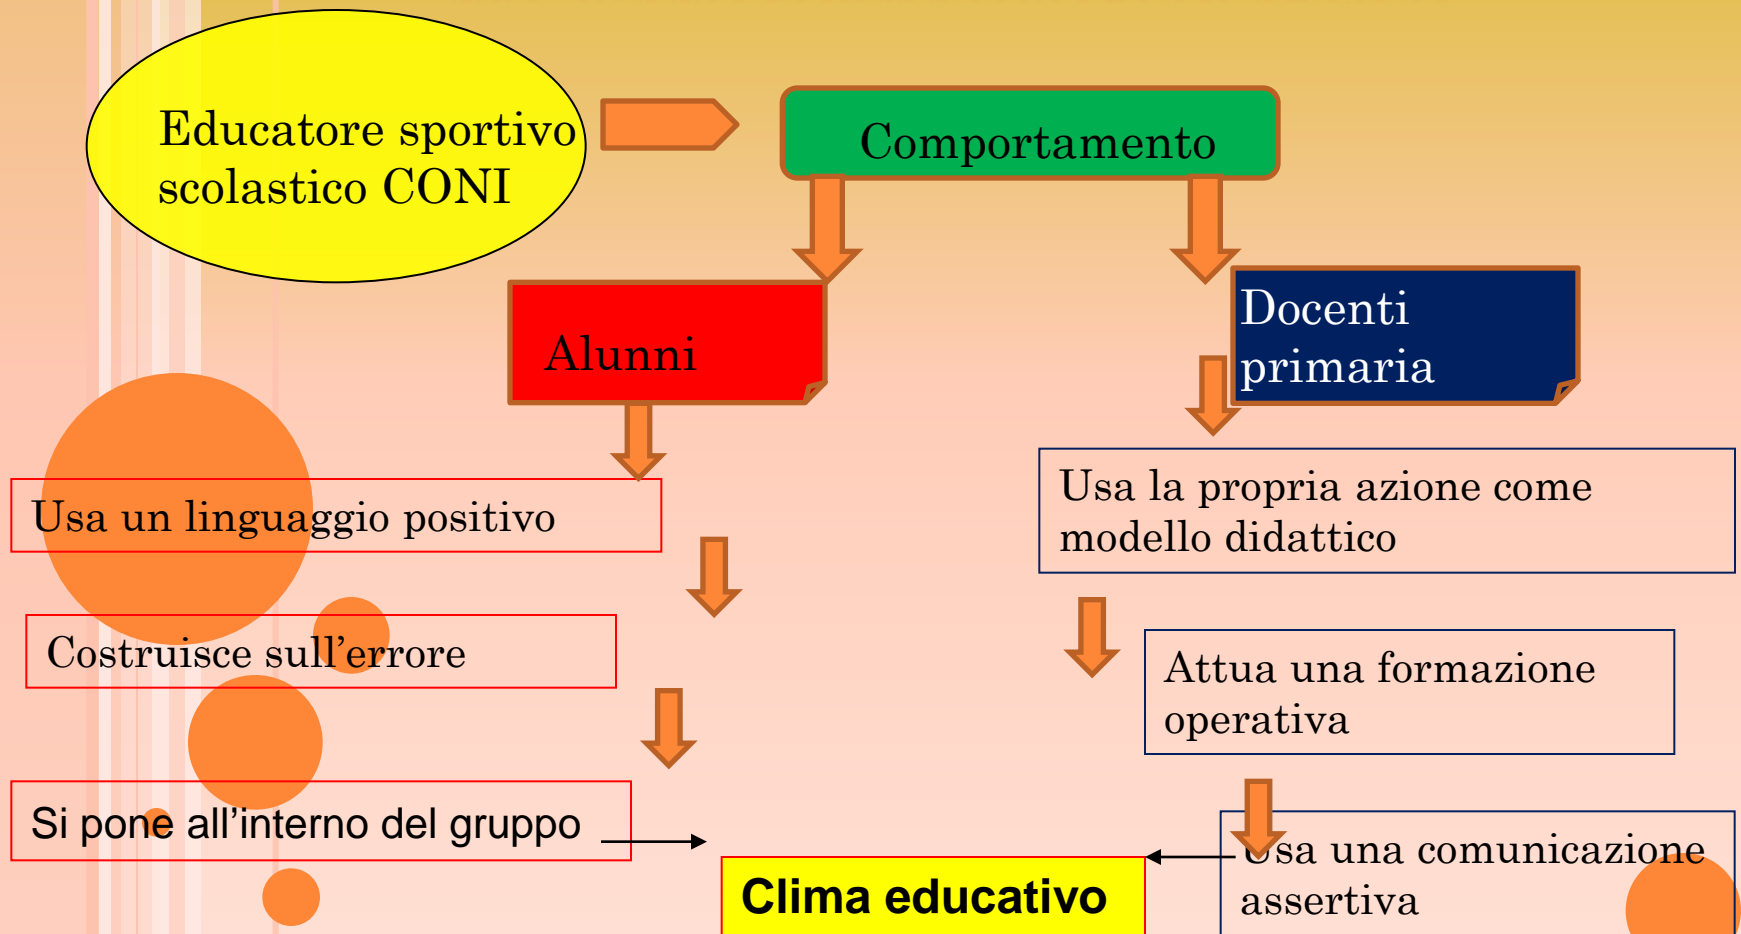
Educatore sportivo scolastico CONI

Comportamento

Alunni

Docenti primaria

Usa un linguaggio positivo

Costruisce sull’errore

Si pone all’interno del gruppo

Usa la propria azione come modello didattico

Attua una formazione operativa

Usa una comunicazione assertiva

Clima educativo